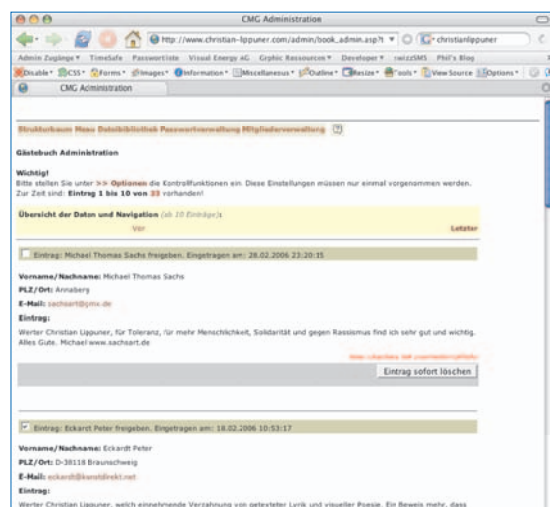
CMG Administration

http://www.christian-lippuner.com/admin/book_admin.asp?l

christianlippuner

Admin Zugänge ▾ TimeSafe Passwortliste Visual Energy AG Grphic Resources ▾ Developer ▾ swizzSMS Phil's Blog

Disable ▾ CSS ▾ Forms ▾ Images ▾ Information ▾ Miscellaneous ▾ Outline ▾ Resize ▾ Tools ▾ View Source Options ▾

CMG Administration

Strukturbaum Menu Dateibibliothek Passwortverwaltung Mitgliederverwaltung

Gästebuch Administration

Wichtig!
Bitte stellen Sie unter >> Optionen die Kontrollfunktionen ein. Diese Einstellungen müssen nur einmal vorgenommen werden.
Zur Zeit sind: Eintrag 1 bis 10 von 33 vorhanden!

Übersicht der Daten und Navigation (ab 10 Einträge):

Vor

Letzter

Eintrag: Michael Thomas Sachs freigeben. Eingetragen am: 28.02.2006 23:20:15

Vorname/Nachname: Michael Thomas Sachs

PLZ/Ort: Annaberg

E-Mail: sachsart@gmx.de

Eintrag:

Werter Christian Lippuner, für Toleranz, für mehr Menschlichkeit, Solidarität und gegen Rassismus find ich sehr gut und wichtig. Alles Gute. Michael www.sachsart.de

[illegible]

Eintrag sofort löschen

Eintrag: Eckart Peter freigeben. Eingetragen am: 18.02.2006 10:53:17

Vorname/Nachname: Eckardt Peter

PLZ/Ort: D-38118 Braunschweig

E-Mail: eckardt@karotdirekt.net

Eintrag:

Werter Christian Lippuner, welch einnehmende Verzahnung von getexteter Lyrik und visueller Poesie. Ein Beweis mehr, dass